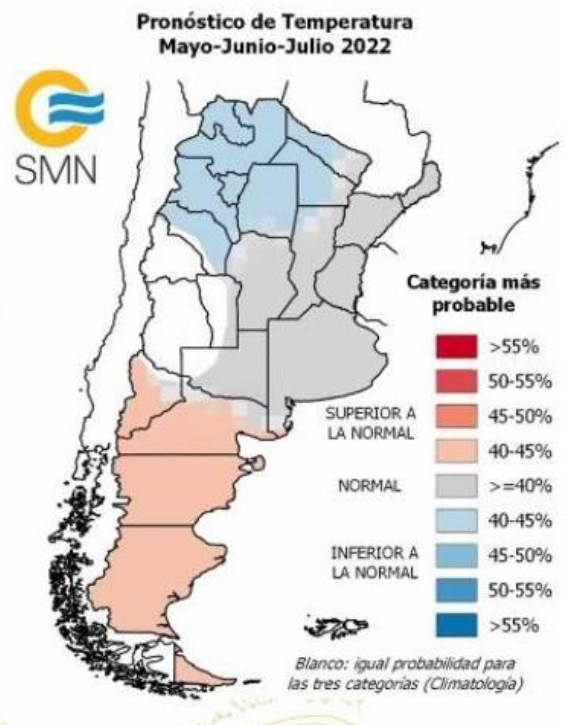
Pronóstico de Temperatura
Mayo-Junio-Julio 2022

SMN

Categoría más probable

SUPERIOR A LA NORMAL

NORMAL

INFERIOR A LA NORMAL

| |
|---|
| >55% |
| 50-55% |
| 45-50% |
| 40-45% |
| >=40% |
| 40-45% |
| 45-50% |
| 50-55% |
| >55% |

Blanco: igual probabilidad para las tres categorías (Climatología)